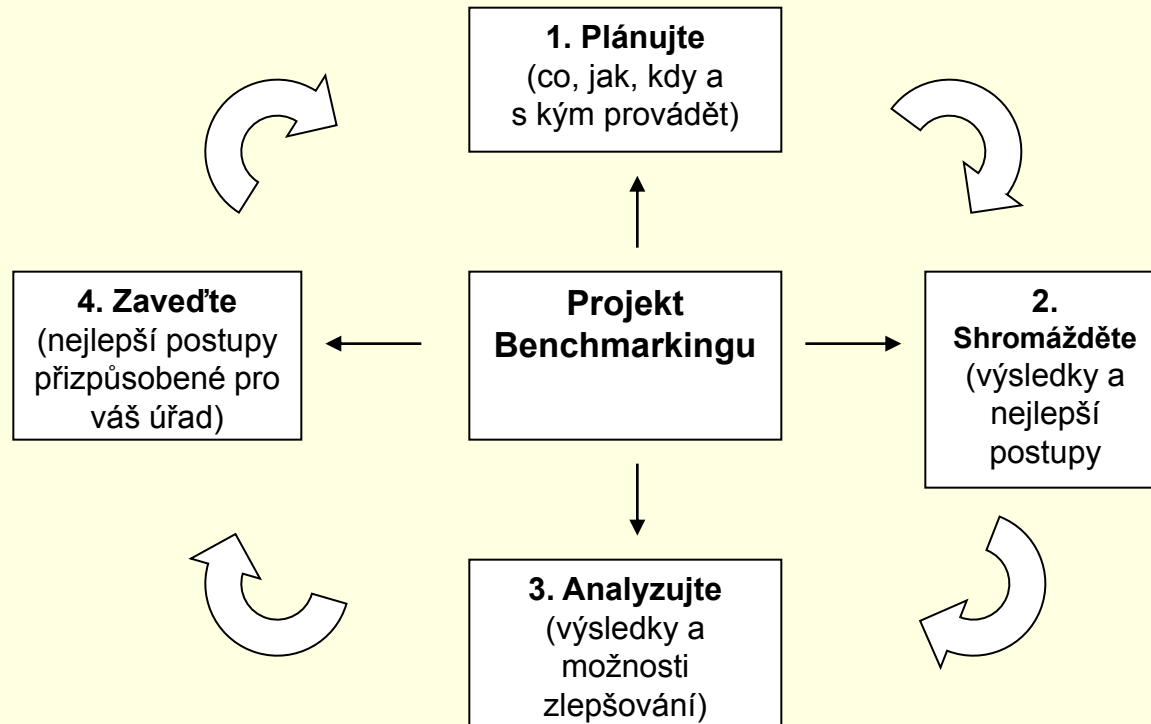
1. Plánujte
(co, jak, kdy a s kým provádět)

4. Zaveďte
(nejlepší postupy přizpůsobené pro váš úřad)

Projekt Benchmarkingu

2. Shromážděte
(výsledky a nejlepší postupy

3. Analyzujte
(výsledky a možnosti zlepšování)